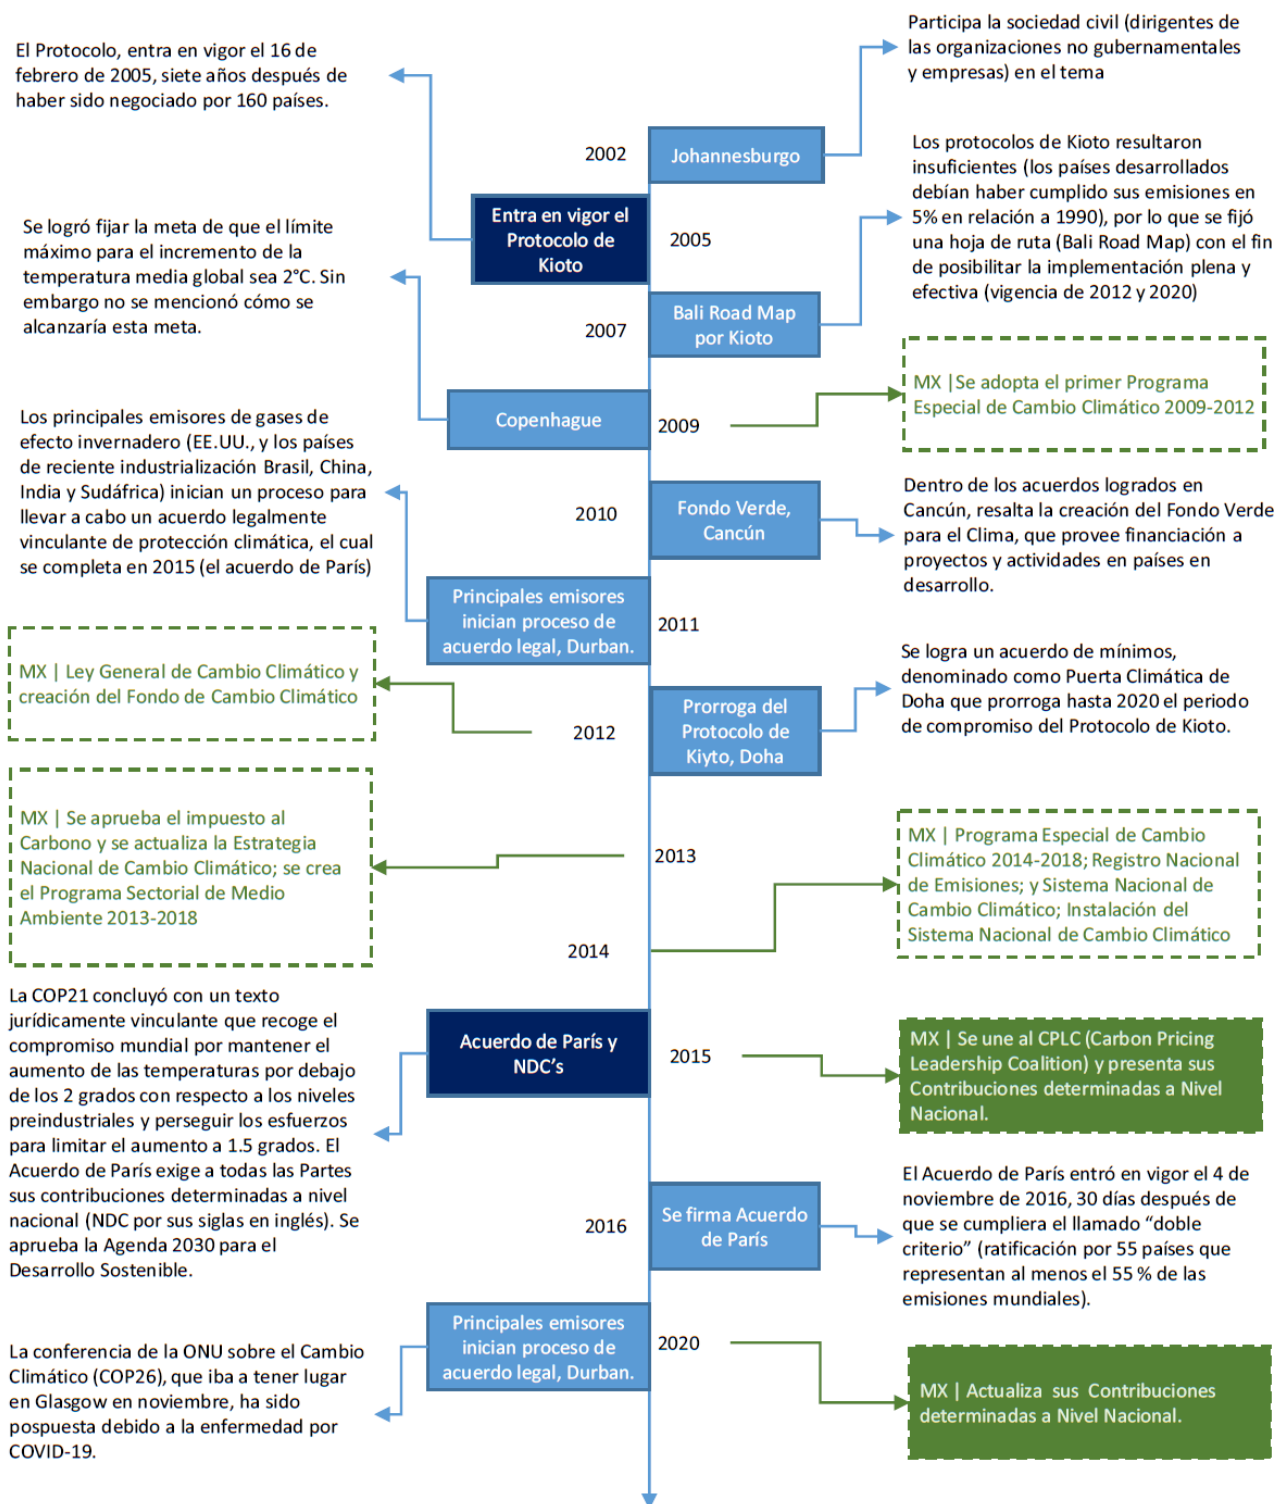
Participa la sociedad civil (dirigentes de las organizaciones no gubernamentales y empresas) en el tema

El Protocolo, entra en vigor el 16 de febrero de 2005, siete años después de haber sido negociado por 160 países.

2002

Johannesburgo

Entra en vigor el Protocolo de Kioto

2005

Los protocolos de Kioto resultaron insuficientes (los países desarrollados debían haber cumplido sus emisiones en 5% en relación a 1990), por lo que se fijó una hoja de ruta (Bali Road Map) con el fin de posibilitar la implementación plena y efectiva (vigencia de 2012 y 2020)

Se logró fijar la meta de que el límite máximo para el incremento de la temperatura media global sea 2°C. Sin embargo no se mencionó cómo se alcanzaría esta meta.

2007

Bali Road Map por Kioto

MX |Se adopta el primer Programa Especial de Cambio Climático 2009-2012

Copenhague

2009

Los principales emisores de gases de efecto invernadero (EE.UU., y los países de reciente industrialización Brasil, China, India y Sudáfrica) inician un proceso para llevar a cabo un acuerdo legalmente vinculante de protección climática, el cual se completa en 2015 (el acuerdo de París)

2010

Fondo Verde, Cancún

Dentro de los acuerdos logrados en Cancún, resalta la creación del Fondo Verde para el Clima, que provee financiación a proyectos y actividades en países en desarrollo.

Principales emisores inician proceso de acuerdo legal, Durban.

2011

MX | Ley General de Cambio Climático y creación del Fondo de Cambio Climático

Se logra un acuerdo de mínimos, denominado como Puerta Climática de Doha que prorroga hasta 2020 el periodo de compromiso del Protocolo de Kioto.

2012

Prorroga del Protocolo de Kiyto, Doha

MX | Se aprueba el impuesto al Carbono y se actualiza la Estrategia Nacional de Cambio Climático; se crea el Programa Sectorial de Medio Ambiente 2013-2018

2013

MX | Programa Especial de Cambio Climático 2014-2018; Registro Nacional de Emisiones; y Sistema Nacional de Cambio Climático; Instalación del Sistema Nacional de Cambio Climático

2014

La COP21 concluyó con un texto jurídicamente vinculante que recoge el compromiso mundial por mantener el aumento de las temperaturas por debajo de los 2 grados con respecto a los niveles preindustriales y perseguir los esfuerzos para limitar el aumento a 1.5 grados. El Acuerdo de París exige a todas las Partes sus contribuciones determinadas a nivel nacional (NDC por sus siglas en inglés). Se aprueba la Agenda 2030 para el Desarrollo Sostenible.

Acuerdo de París y NDC's

2015

MX | Se une al CPLC (Carbon Pricing Leadership Coalition) y presenta sus Contribuciones determinadas a Nivel Nacional.

El Acuerdo de París entró en vigor el 4 de noviembre de 2016, 30 días después de que se cumpliera el llamado "doble criterio" (ratificación por 55 países que representan al menos el 55 % de las emisiones mundiales).

2016

Se firma Acuerdo de París

Principales emisores inician proceso de acuerdo legal, Durban.

2020

La conferencia de la ONU sobre el Cambio Climático (COP26), que iba a tener lugar en Glasgow en noviembre, ha sido pospuesta debido a la enfermedad por COVID-19.

MX | Actualiza sus Contribuciones determinadas a Nivel Nacional.